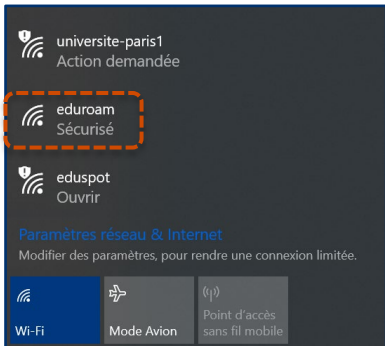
universite-paris1
Action demandée

eduroam
Sécurisé

eduspot
Ouvrir

Paramètres réseau & Internet
Modifier des paramètres, pour rendre une connexion limitée.

Wi-Fi

Mode Avion

Point d'accès sans fil mobile